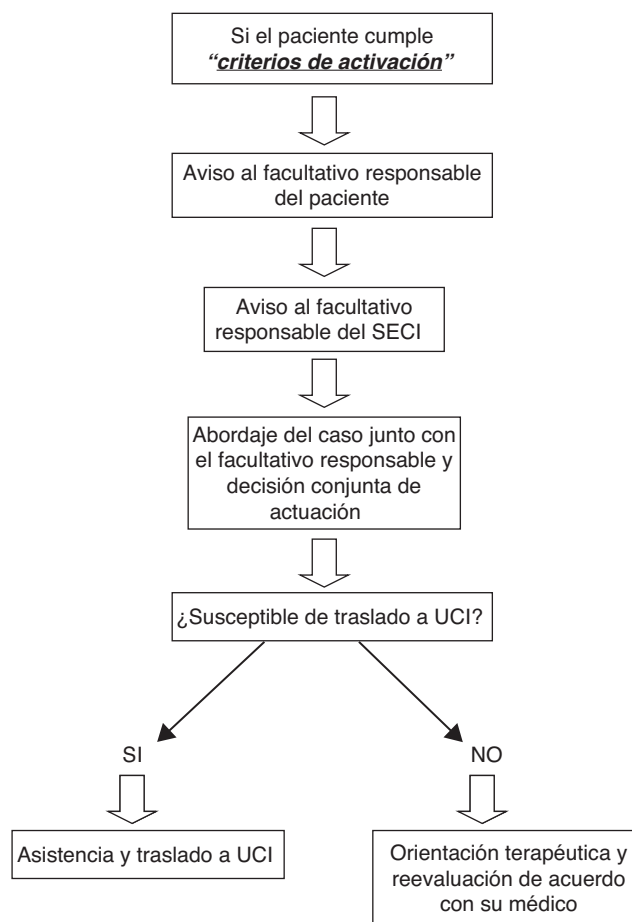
Si el paciente cumple
*“criterios de activación”*

Aviso al facultativo responsable del paciente

Aviso al facultativo responsable del SECI

Abordaje del caso junto con el facultativo responsable y decisión conjunta de actuación

¿Susceptible de traslado a UCI?

SI

NO

Asistencia y traslado a UCI

Orientación terapéutica y reevaluación de acuerdo con su médico